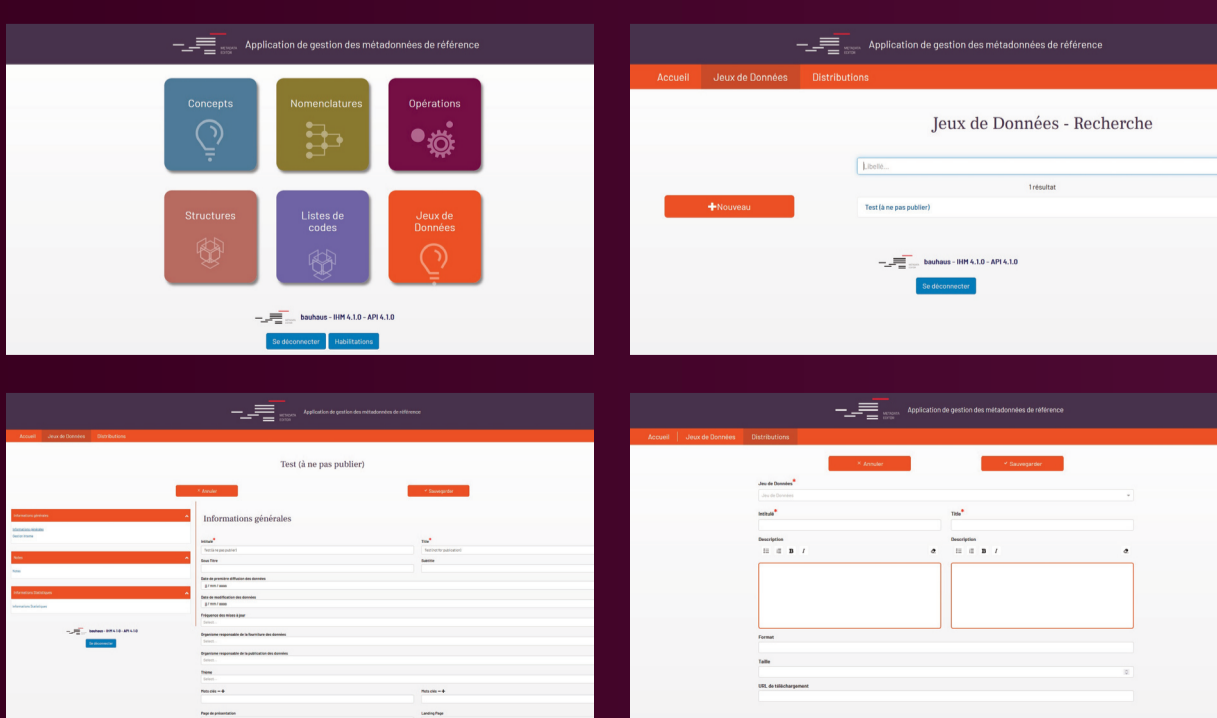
Application de gestion des métadonnées de référence

Concepts

Nomenclatures

Opérations

Structures

Listes de codes

Jeux de Données

bauhaus - IHM 4.1.0 - API 4.1.0

Se déconnecter

Habilitations

Application de gestion des métadonnées de référence

Accueil

Jeux de Données

Distributions

Jeux de Données - Recherche

Libellé...

1 résultat

+Nouveau

Test (à ne pas publier)

bauhaus - IHM 4.1.0 - API 4.1.0

Se déconnecter

Application de gestion des métadonnées de référence

Accueil

Jeux de Données

Distributions

Test (à ne pas publier)

Annuler

Sauvegarder

Informations générales

Informations générales

Notes

Informations Statistiques

bauhaus - IHM 4.1.0 - API 4.1.0

Se déconnecter

Intitulé*

Test (à ne pas publier)

Title*

Sous Titre

Subtitle

Date de première diffusion des données

Date de modification des données

Fréquence des mises à jour

Organisme responsable de la fourniture des données

Organisme responsable de la publication des données

Thème

Mots clés

Mots clés

Page de présentation

Landing Page

Application de gestion des métadonnées de référence

Accueil

Jeux de Données

Distributions

Annuler

Sauvegarder

Jeu de Données*

Jeu de Données

Intitulé*

Title*

Description

Description

B I

B I

Format

Taille

URL de téléchargement